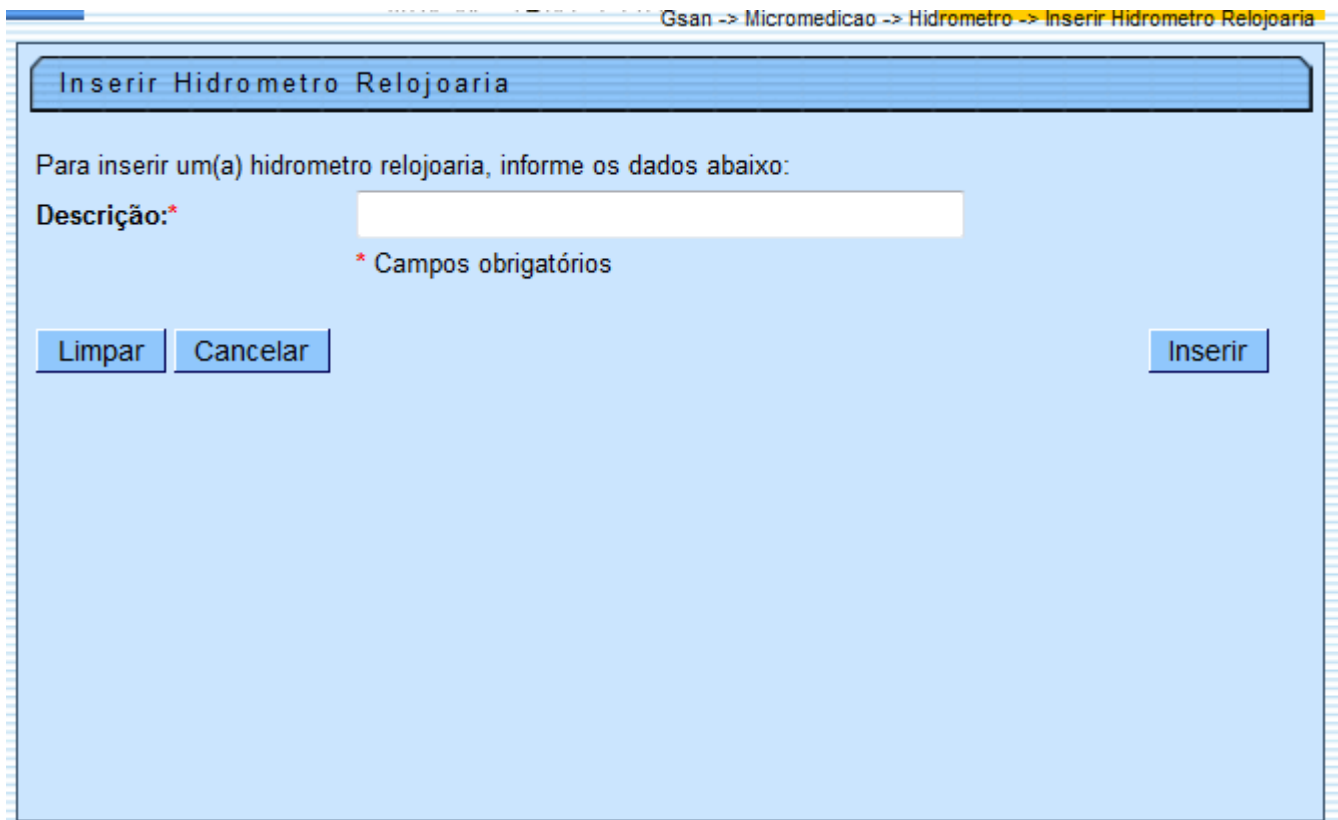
Gsan -> Micromedicao -> Hidrometro -> Inserir Hidrometro Relojoaria

Inserir Hidrometro Relojoaria

Para inserir um(a) hidrometro relojoaria, informe os dados abaixo:

Descrição:*

* Campos obrigatórios

Limpar Cancelar

Inserir